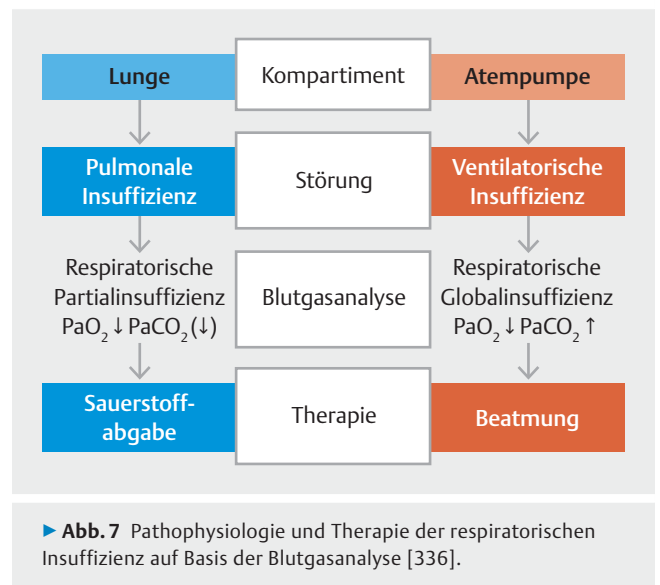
Lunge

Kompartiment

Atempumpe

Pulmonale Insuffizienz

Störung

Ventilatorische Insuffizienz

Respiratorische Partialinsuffizienz $PaO_2 \downarrow PaCO_2 (\downarrow)$

Blutgasanalyse

Respiratorische Globalinsuffizienz $PaO_2 \downarrow PaCO_2 \uparrow$

Sauerstoffabgabe

Therapie

Beatmung

▶ Abb. 7 Pathophysiologie und Therapie der respiratorischen Insuffizienz auf Basis der Blutgasanalyse [336].